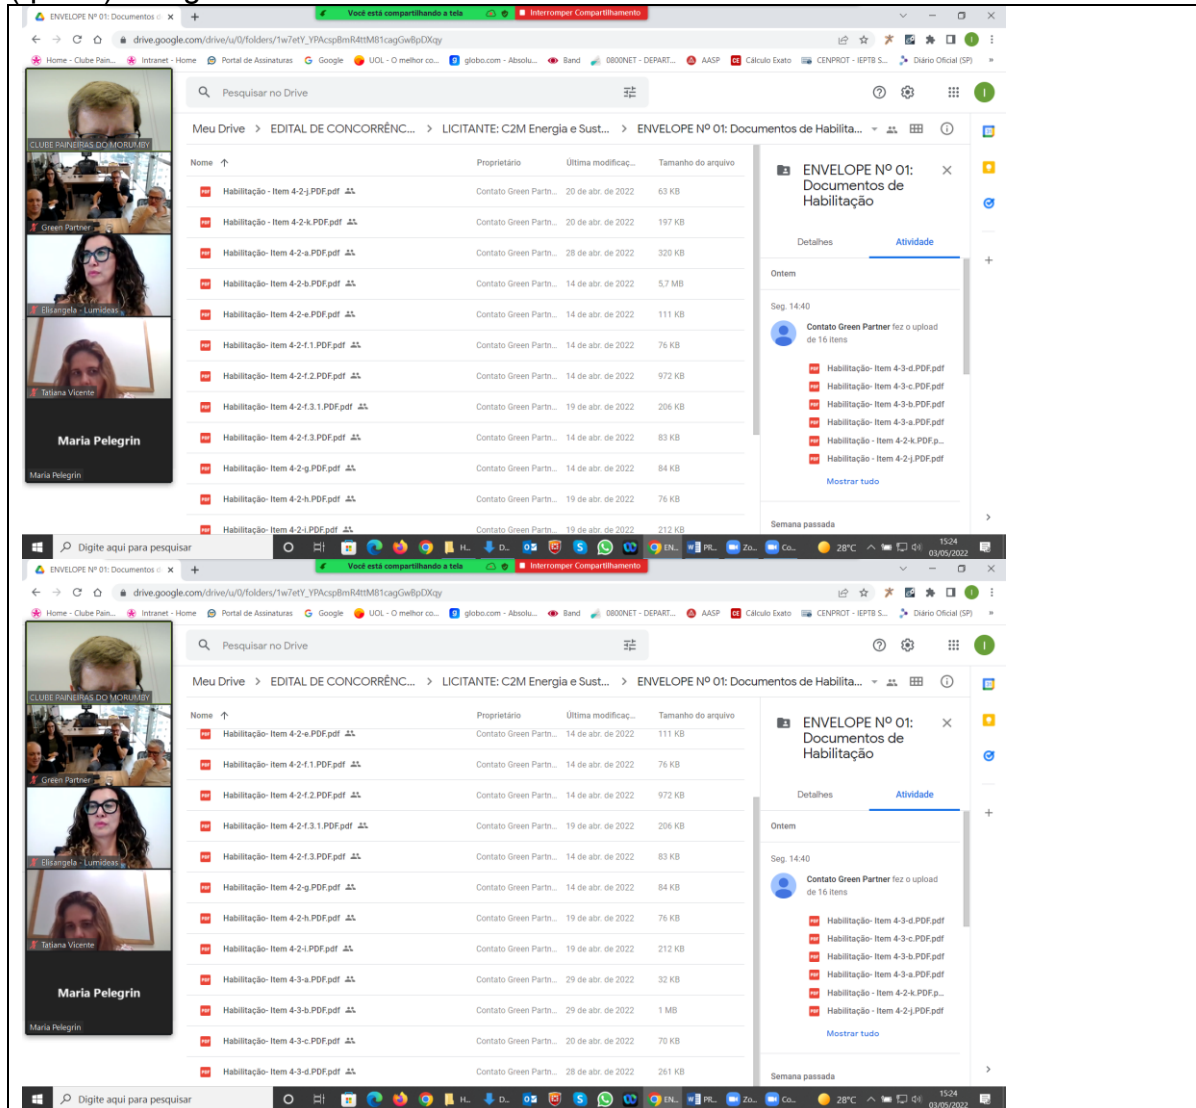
ENVELOPE Nº 01: Documentos d ×

Você está compartilhando a tela
Interromper Compartilhamento

drive.google.com/drive/u/0/folders/1w7etY_YPAcspBmR4ttM81cagGwBpDXqy

Home - Clube Pain... Intranet - Home Portal de Assinaturas Google UOL - O melhor co... globo.com - Absolu... Band 0800NET - DEPART... AASP Cálculo Exato CENPROT - IEPTB S... Diário Oficial (SP)

CLUBE PAINEIRAS DO MORUMBY
Green Partner
Elisangela - Lumideas
Tatiana Vicente
Maria Pelegrin
Maria Pelegrin

Pesquisar no Drive

Meu Drive > EDITAL DE CONCORRÊNC... > LICITANTE: C2M Energia e Sust... > ENVELOPE Nº 01: Documentos de Habilita...

| Nome ↑ | Proprietário | Última modificaç... | Tamanho do arquivo |
|---|---|---|---|
| Habilitação - Item 4-2-j.PDF.pdf | Contato Green Partn... | 20 de abr. de 2022 | 63 KB |
| Habilitação - Item 4-2-k.PDF.pdf | Contato Green Partn... | 20 de abr. de 2022 | 197 KB |
| Habilitação - Item 4-2-a.PDF.pdf | Contato Green Partn... | 28 de abr. de 2022 | 320 KB |
| Habilitação - Item 4-2-b.PDF.pdf | Contato Green Partn... | 14 de abr. de 2022 | 5,7 MB |
| Habilitação - Item 4-2-e.PDF.pdf | Contato Green Partn... | 14 de abr. de 2022 | 111 KB |
| Habilitação - Item 4-2-f.1.PDF.pdf | Contato Green Partn... | 14 de abr. de 2022 | 76 KB |
| Habilitação - Item 4-2-f.2.PDF.pdf | Contato Green Partn... | 14 de abr. de 2022 | 972 KB |
| Habilitação - Item 4-2-f.3.1.PDF.pdf | Contato Green Partn... | 19 de abr. de 2022 | 206 KB |
| Habilitação - Item 4-2-f.3.PDF.pdf | Contato Green Partn... | 14 de abr. de 2022 | 83 KB |
| Habilitação - Item 4-2-g.PDF.pdf | Contato Green Partn... | 14 de abr. de 2022 | 84 KB |
| Habilitação - Item 4-2-h.PDF.pdf | Contato Green Partn... | 19 de abr. de 2022 | 76 KB |
| Habilitação - Item 4-2-i.PDF.pdf | Contato Green Partn... | 19 de abr. de 2022 | 212 KB |

ENVELOPE Nº 01: Documentos de Habilitação
Detalhes Atividade
Ontem
Seg. 14:40
Contato Green Partner fez o upload de 16 itens
Habilitação- Item 4-3-d.PDF.pdf
Habilitação- Item 4-3-c.PDF.pdf
Habilitação- Item 4-3-b.PDF.pdf
Habilitação- Item 4-3-a.PDF.pdf
Habilitação - Item 4-2-k.PDF.p...
Habilitação - Item 4-2-j.PDF.pdf
Mostrar tudo
Semana passada

Digite aqui para pesquisar
28°C 15:24 03/05/2022

ENVELOPE Nº 01: Documentos d ×

Você está compartilhando a tela
Interromper Compartilhamento

drive.google.com/drive/u/0/folders/1w7etY_YPAcspBmR4ttM81cagGwBpDXqy

CLUBE PAINEIRAS DO MORUMBY
Green Partner
Elisangela - Lumideas
Tatiana Vicente
Maria Pelegrin
Maria Pelegrin

Pesquisar no Drive

Meu Drive > EDITAL DE CONCORRÊNC... > LICITANTE: C2M Energia e Sust... > ENVELOPE Nº 01: Documentos de Habilita...

| Nome ↑ | Proprietário | Última modificaç... | Tamanho do arquivo |
|---|---|---|---|
| Habilitação - Item 4-2-e.PDF.pdf | Contato Green Partn... | 14 de abr. de 2022 | 111 KB |
| Habilitação - Item 4-2-f.1.PDF.pdf | Contato Green Partn... | 14 de abr. de 2022 | 76 KB |
| Habilitação - Item 4-2-f.2.PDF.pdf | Contato Green Partn... | 14 de abr. de 2022 | 972 KB |
| Habilitação - Item 4-2-f.3.1.PDF.pdf | Contato Green Partn... | 19 de abr. de 2022 | 206 KB |
| Habilitação - Item 4-2-f.3.PDF.pdf | Contato Green Partn... | 14 de abr. de 2022 | 83 KB |
| Habilitação - Item 4-2-g.PDF.pdf | Contato Green Partn... | 14 de abr. de 2022 | 84 KB |
| Habilitação - Item 4-2-h.PDF.pdf | Contato Green Partn... | 19 de abr. de 2022 | 76 KB |
| Habilitação - Item 4-2-i.PDF.pdf | Contato Green Partn... | 19 de abr. de 2022 | 212 KB |
| Habilitação - Item 4-3-a.PDF.pdf | Contato Green Partn... | 29 de abr. de 2022 | 32 KB |
| Habilitação - Item 4-3-b.PDF.pdf | Contato Green Partn... | 29 de abr. de 2022 | 1 MB |
| Habilitação - Item 4-3-c.PDF.pdf | Contato Green Partn... | 20 de abr. de 2022 | 70 KB |
| Habilitação - Item 4-3-d.PDF.pdf | Contato Green Partn... | 28 de abr. de 2022 | 261 KB |

ENVELOPE Nº 01: Documentos de Habilitação
Detalhes Atividade
Ontem
Seg. 14:40
Contato Green Partner fez o upload de 16 itens
Habilitação- Item 4-3-d.PDF.pdf
Habilitação- Item 4-3-c.PDF.pdf
Habilitação- Item 4-3-b.PDF.pdf
Habilitação- Item 4-3-a.PDF.pdf
Habilitação - Item 4-2-k.PDF.p...
Habilitação - Item 4-2-j.PDF.pdf
Mostrar tudo
Semana passada

Digite aqui para pesquisar
28°C 15:24 03/05/2022